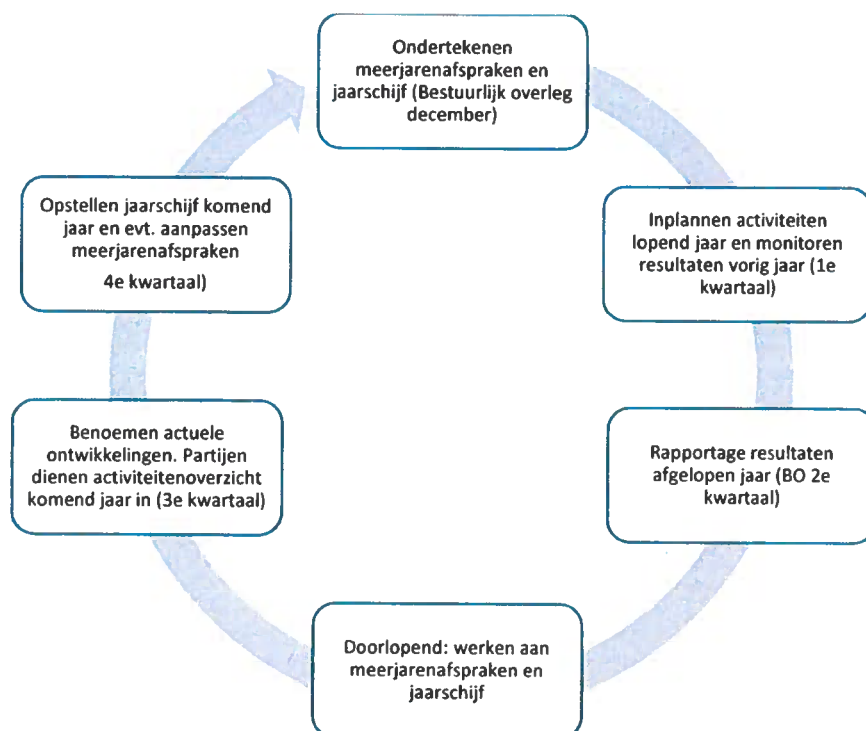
Ondertekenen meerjarenafspraken en jaarschijf (Bestuurlijk overleg december)

Inplannen activiteiten lopend jaar en monitoren resultaten vorig jaar (1e kwartaal)

Rapportage resultaten afgelopen jaar (BO 2e kwartaal)

Doorlopend: werken aan meerjarenafspraken en jaarschijf

Benoemen actuele ontwikkelingen. Partijen dienen activiteitenoverzicht komend jaar in (3e kwartaal)

Opstellen jaarschijf komend jaar en evt. aanpassen meerjarenafspraken

4e kwartaal)